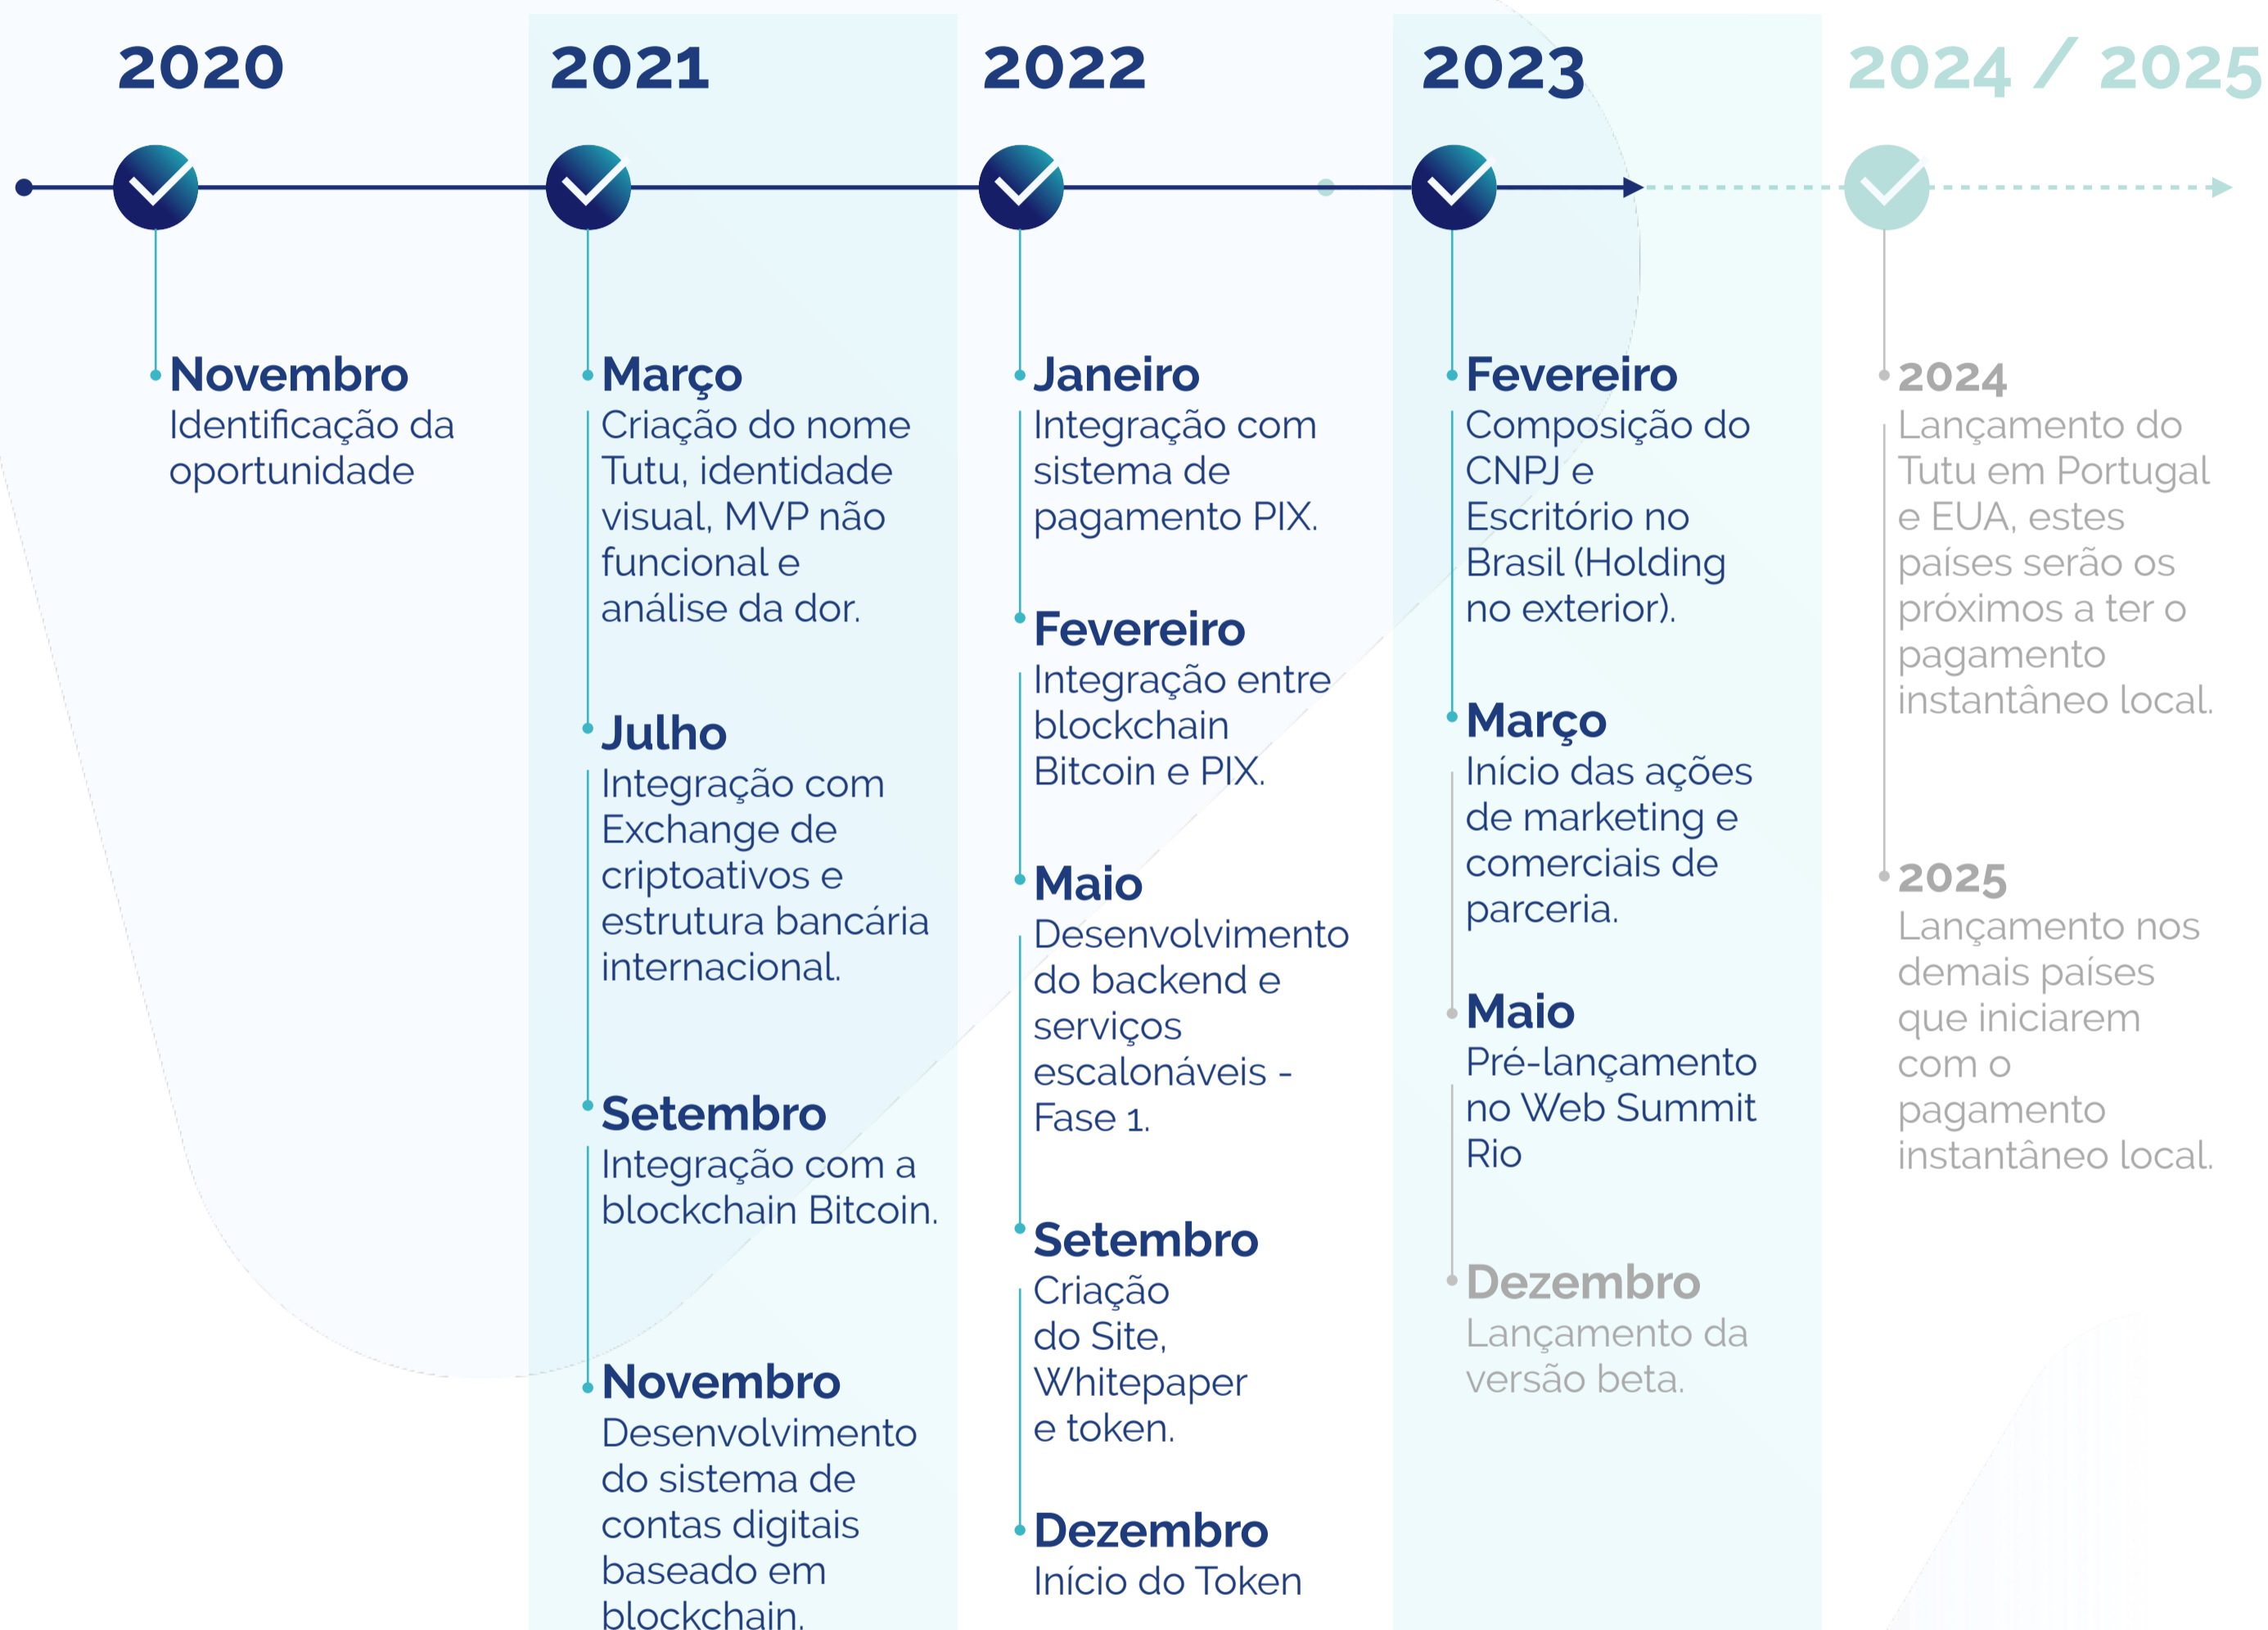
2020

Novembro
Identificação da oportunidade

2021

Março
Criação do nome Tutu, identidade visual, MVP não funcional e análise da dor.

Julho
Integração com Exchange de criptoativos e estrutura bancária internacional.

Setembro
Integração com a blockchain Bitcoin.

Novembro
Desenvolvimento do sistema de contas digitais baseado em blockchain.

2022

Janeiro
Integração com sistema de pagamento PIX.

Fevereiro
Integração entre blockchain Bitcoin e PIX.

Maio
Desenvolvimento do backend e serviços escalonáveis - Fase 1.

Setembro
Criação do Site, Whitepaper e token.

Dezembro
Início do Token

2023

Fevereiro
Composição do CNPJ e Escritório no Brasil (Holding no exterior).

Março
Início das ações de marketing e comerciais de parceria.

Maio
Pré-lançamento no Web Summit Rio

Dezembro
Lançamento da versão beta.

2024 / 2025

2024
Lançamento do Tutu em Portugal e EUA, estes países serão os próximos a ter o pagamento instantâneo local.

2025
Lançamento nos demais países que iniciarem com o pagamento instantâneo local.